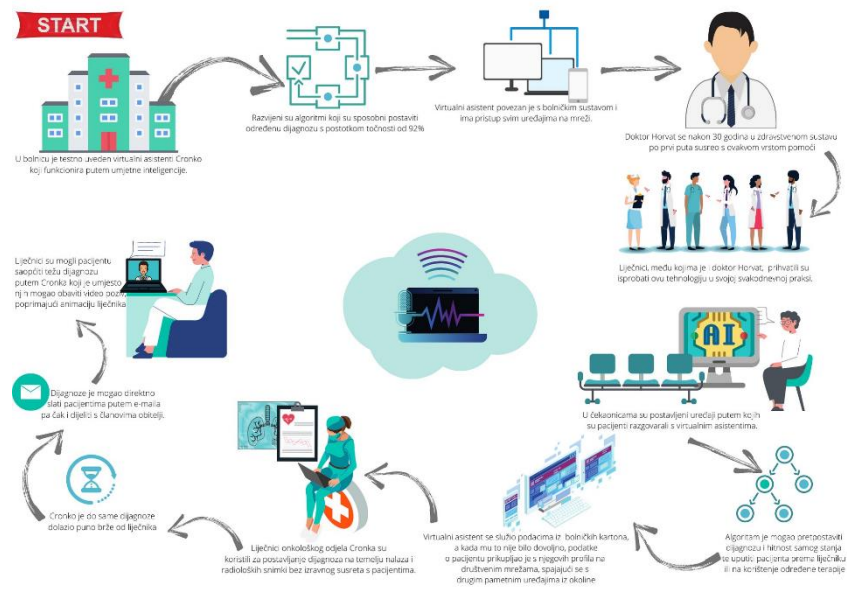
START

U bolnicu je testno uveden virtualni asistent Cronko koji funkcionira putem umjetne inteligencije.

Razvijeni su algoritmi koji su sposobni postaviti određenu dijagnozu s postotkom točnosti od 92%

Virtualni asistent povezan je s bolničkim sustavom i ima pristup svim uređajima na mreži.

Doktor Horvat se nakon 30 godina u zdravstvenom sustavu po prvi puta susreo s ovakvom vrstom pomoći

Liječnici, među kojima je i doktor Horvat, prihvatili su isprobati ovu tehnologiju u svojoj svakodnevnoj praksi.

AI

U čekaonicama su postavljeni uređaji putem kojih su pacijenti razgovarali s virtualnim asistentima.

Algoritam je mogao pretpostaviti dijagnozu i hitnost samog stanja te uputiti pacijenta prema liječniku ili na korištenje određene terapije

Virtualni asistent se služio podacima iz bolničkih kartona, a kada mu to nije bilo dovoljno, podatke o pacijentu prikupljao je s njegovih profila na društvenim mrežama, spajajući se s drugim pametnim uređajima iz okoline

Liječnici onkološkog odjela Cronka su koristili za postavljanje dijagnoza na temelju nalaza i radioloških snimki bez izravnog susreta s pacijentima.

Cronko je do same dijagnoze dolazio puno brže od liječnika

Dijagnoze je mogao direktno slati pacijentima putem e-maila pa čak i dijeliti s članovima obitelji.

Liječnici su mogli pacijentu saopćiti tešku dijagnozu putem Cronka koji je umjesto nj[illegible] mogao obaviti video poziv poprimajući animaciju liječnika